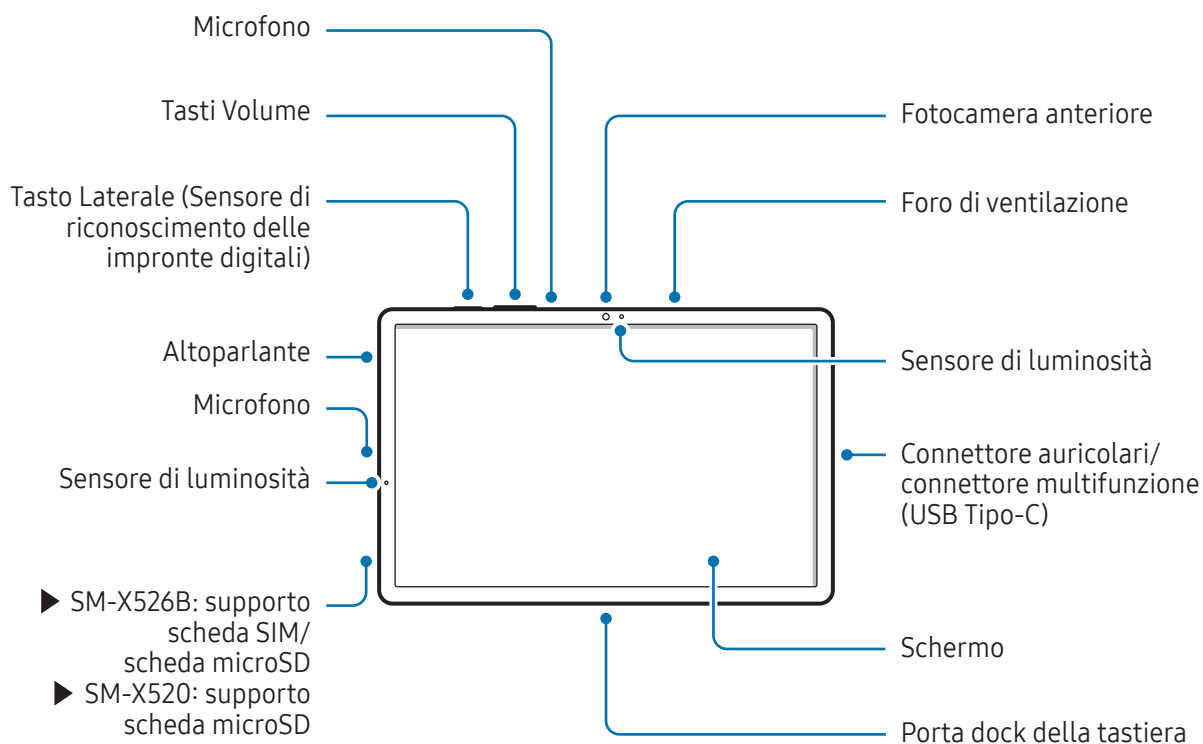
Microfono

Tasti Volume

Tasto Laterale (Sensore di riconoscimento delle impronte digitali)

Altoparlante

Microfono

Sensore di luminosità

▶ SM-X526B: supporto scheda SIM/ scheda microSD

▶ SM-X520: supporto scheda microSD

Fotocamera anteriore

Foro di ventilazione

Sensore di luminosità

Connettore auricolari/ connettore multifunzione (USB Tipo-C)

Schermo

Porta dock della tastiera